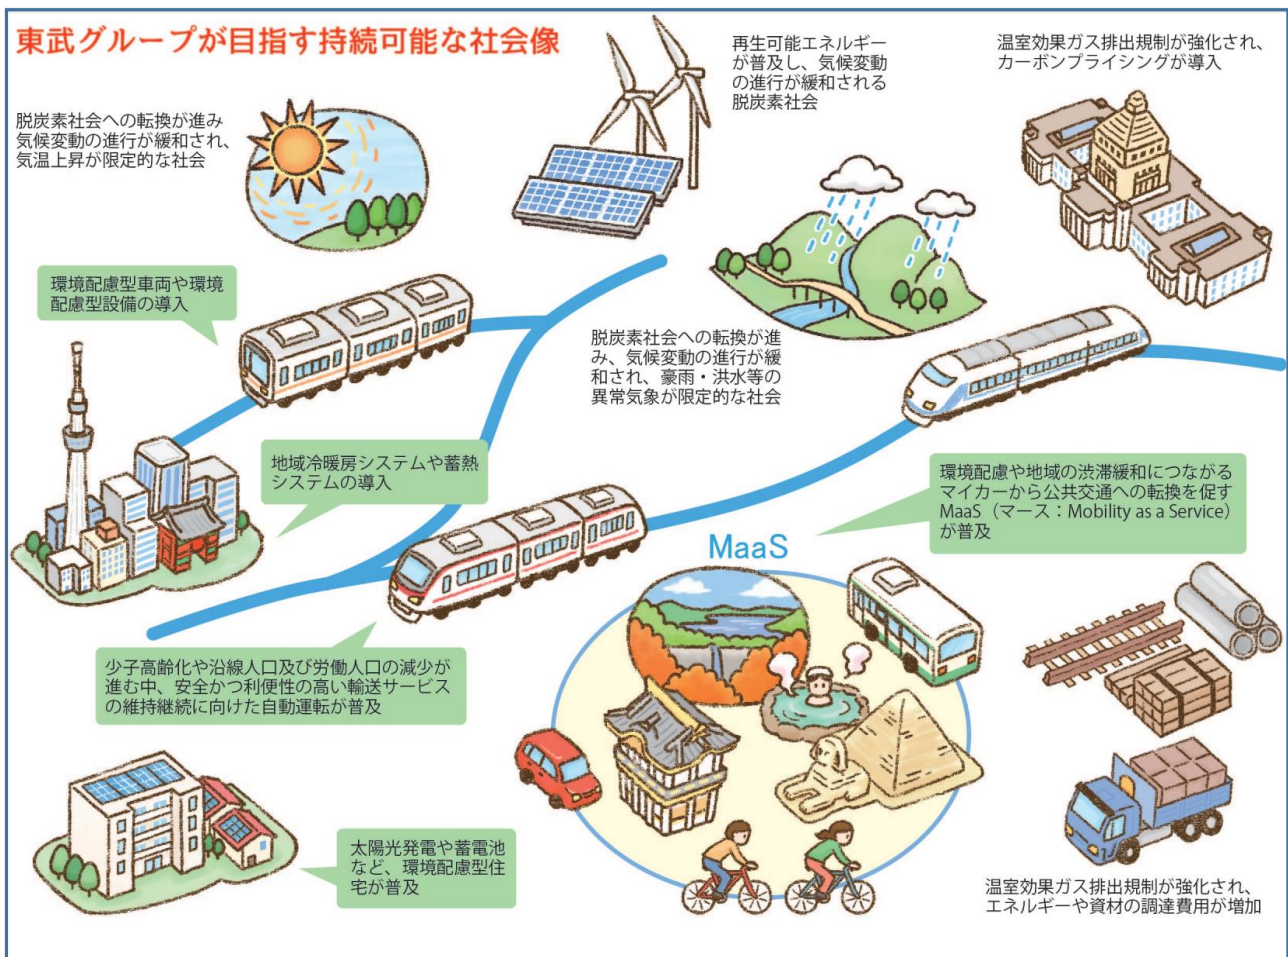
東武グループが目指す持続可能な社会像

脱炭素社会への転換が進み気候変動の進行が緩和され、気温上昇が限定的な社会

再生可能エネルギーが普及し、気候変動の進行が緩和される脱炭素社会

温室効果ガス排出規制が強化され、カーボンプライシングが導入

環境配慮型車両や環境配慮型設備の導入

脱炭素社会への転換が進み、気候変動の進行が緩和され、豪雨・洪水等の異常気象が限定的な社会

地域冷暖房システムや蓄熱システムの導入

環境配慮や地域の渋滞緩和につながるマイカーから公共交通への転換を促すMaaS（マース：Mobility as a Service）が普及

MaaS

少子高齢化や沿線人口及び労働人口の減少が進む中、安全かつ利便性の高い輸送サービスの維持継続に向けた自動運転が普及

太陽光発電や蓄電池など、環境配慮型住宅が普及

温室効果ガス排出規制が強化され、エネルギーや資材の調達費用が増加